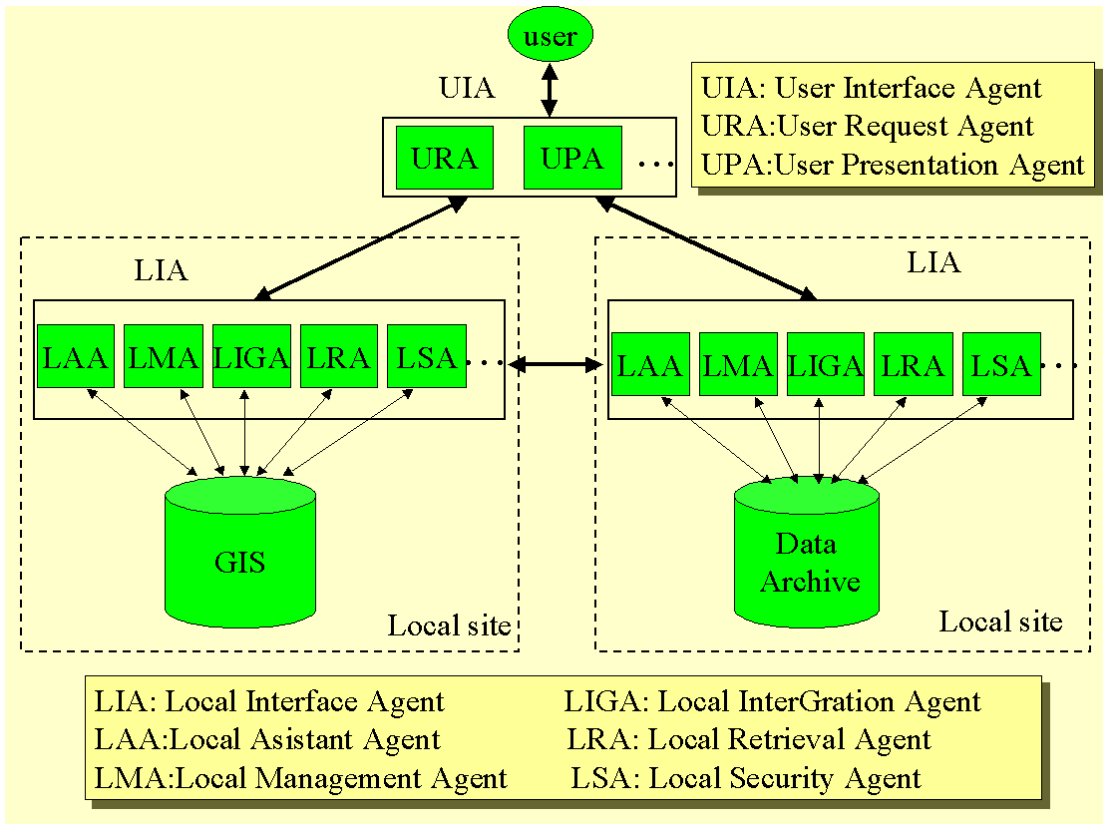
user

UIA

URA UPA ...

UIA: User Interface Agent
URA:User Request Agent
UPA:User Presentation Agent

LIA

LAA LMA LIGA LRA LSA ...

GIS

Local site

LIA

LAA LMA LIGA LRA LSA ...

Data Archive

Local site

LIA: Local Interface Agent
LAA:Local Asistant Agent
LMA:Local Management Agent

LIGA: Local InterGration Agent
LRA: Local Retrieval Agent
LSA: Local Security Agent